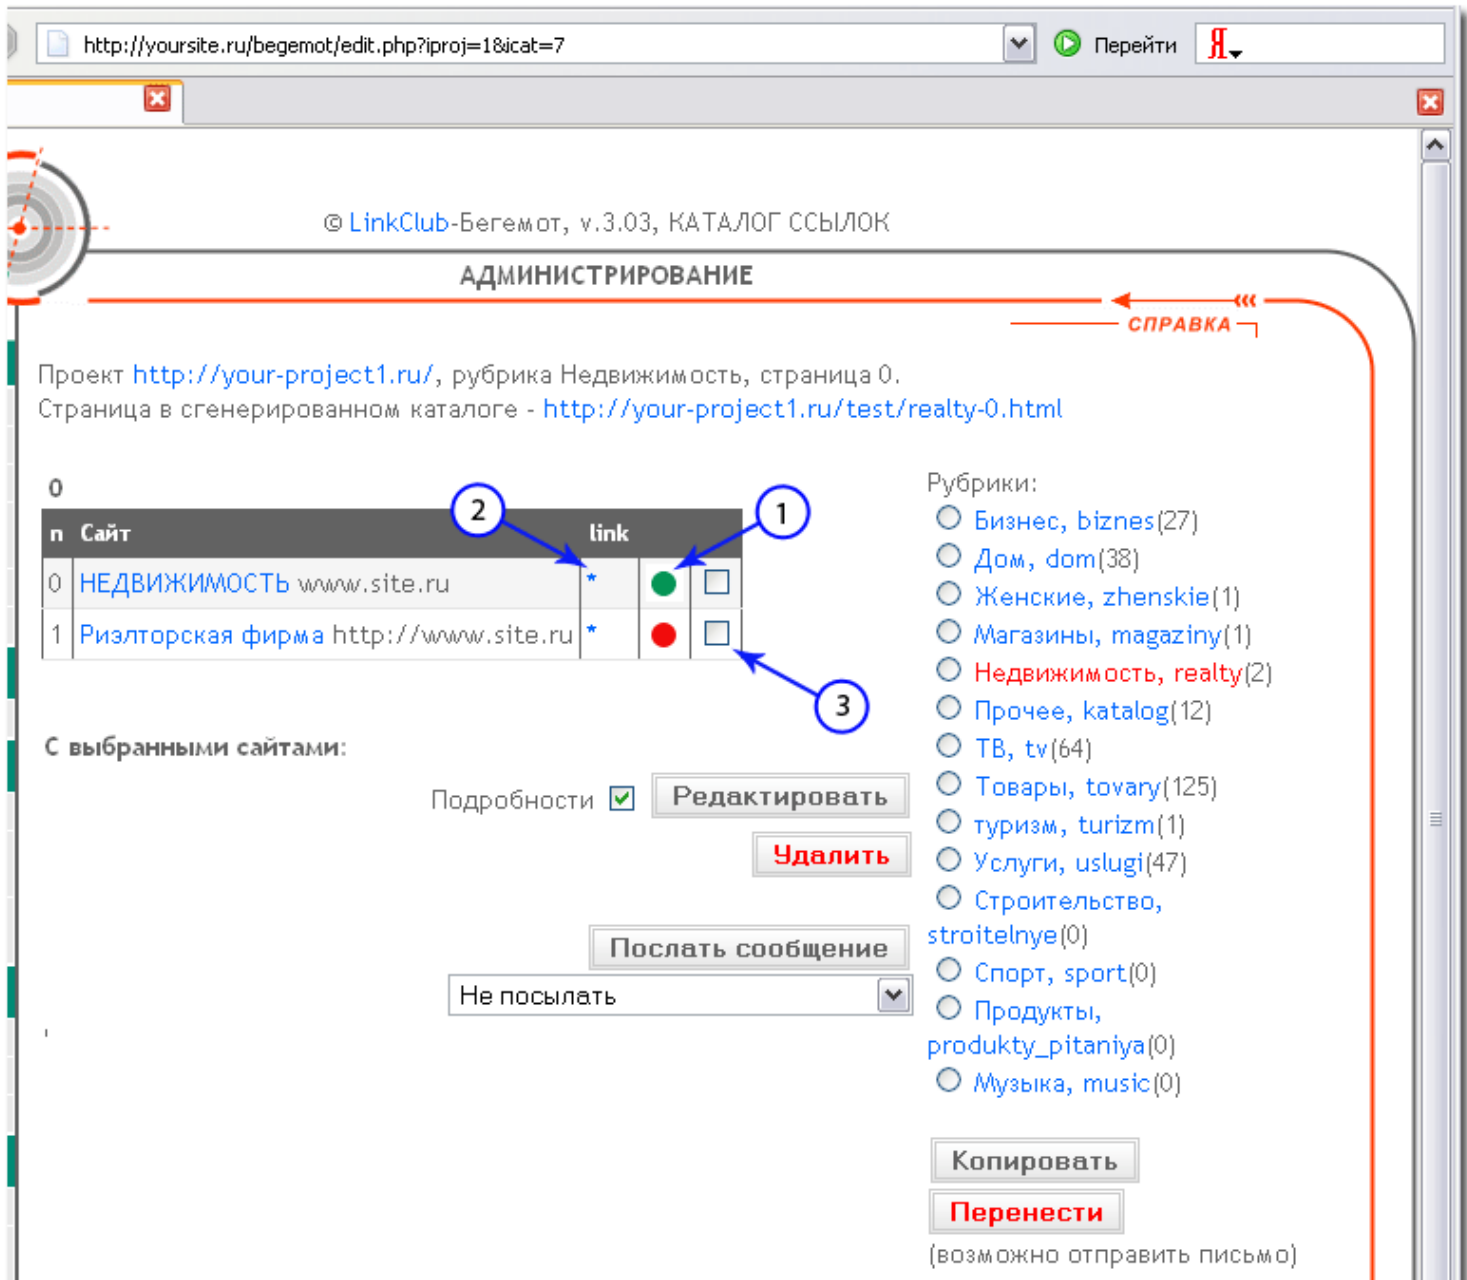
http://yoursite.ru/begemot/edit.php?iproj=1&icat=7 Перейти Я

© LinkClub-Бегемот, v.3.03, КАТАЛОГ ССЫЛОК

АДМИНИСТРИРОВАНИЕ

СПРАВКА

Проект http://your-project1.ru/, рубрика Недвижимость, страница 0.
Страница в сгенерированном каталоге - http://your-project1.ru/test/realty-0.html

0

| n | Сайт | link | | |
|---|---|---|---|---|
| 0 | НЕДВИЖИМОСТЬ www.site.ru | * | | |
| 1 | Риэлторская фирма http://www.site.ru | * | | |

2 1 3

С выбранными сайтами:

Подробности Редактировать

Удалить

Послать сообщение

Не посылать

Рубрики:
Бизнес, biznes(27)
Дом, dom(38)
Женские, zhenskie(1)
Магазины, magaziny(1)
Недвижимость, realty(2)
Прочее, katalog(12)
ТВ, tv(64)
Товары, tovary(125)
туризм, turizm(1)
Услуги, uslugi(47)
Строительство, stroitelnye(0)
Спорт, sport(0)
Продукты, produkty_pitaniya(0)
Музыка, music(0)

Копировать
Перенести
(возможно отправить письмо)